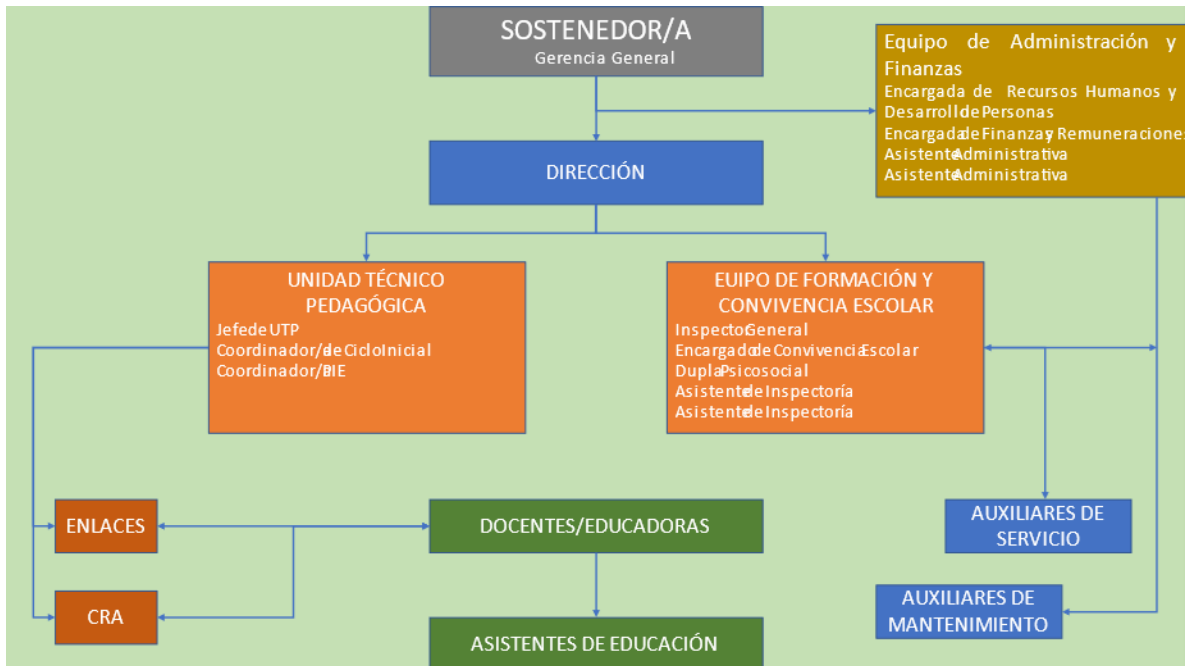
SOSTENEDOR/A
Gerencia General

Equipo de Administración y Finanzas
Encargada de Recursos Humanos y Desarrollo de Personas
Encargada de Finanzas y Remuneraciones
Asistente Administrativa
Asistente Administrativa

DIRECCIÓN

UNIDAD TÉCNICO PEDAGÓGICA
Jefe de UTP
Coordinador/a de Ciclo Inicial
Coordinador/a PIE

EUIPO DE FORMACIÓN Y CONVIVENCIA ESCOLAR
Inspector General
Encargado de Convivencia Escolar
Dupla Psicosocial
Asistente de Inspectoría
Asistente de Inspectoría

ENLACES

DOCENTES/EDUCADORAS

AUXILIARES DE SERVICIO

CRA

AUXILIARES DE MANTENIMIENTO

ASISTENTES DE EDUCACIÓN